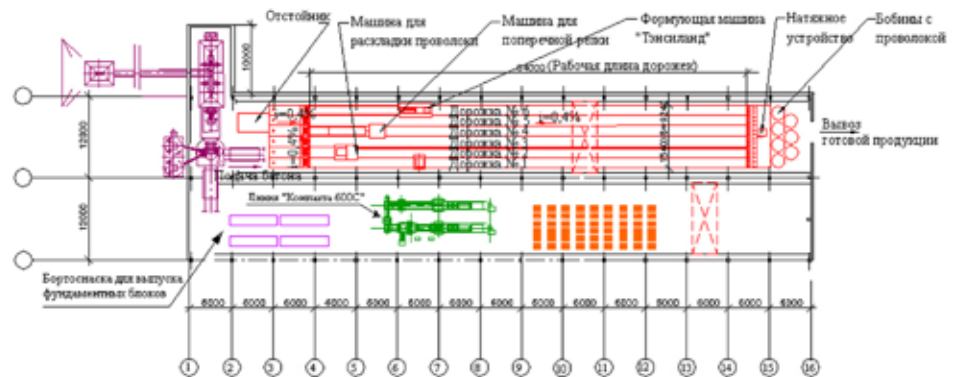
Отстойник

Машина для раскладки проволоки

Машина для поперечной резки

Формующая машина "Тэнсиланд"

Натяжное устройство

Бобины с проволокой

10000

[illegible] (Рабочая длина дорожек)

i=0,4%

Дорожка № 6
Дорожка № 5
Дорожка № 4
Дорожка № 3
Дорожка № 2
Дорожка № 1

i=0,4%

Вывоз готовой продукции

12000

12000

Подача бетона

Пакет "Компакта 600С"

Бортоснастка для выпуска фундаментных блоков

6000 6000 6000 6000 6000 6000 6000 6000 6000 6000 6000 6000 6000 6000 6000

1 2 3 4 5 6 7 8 9 10 11 12 13 14 15 16